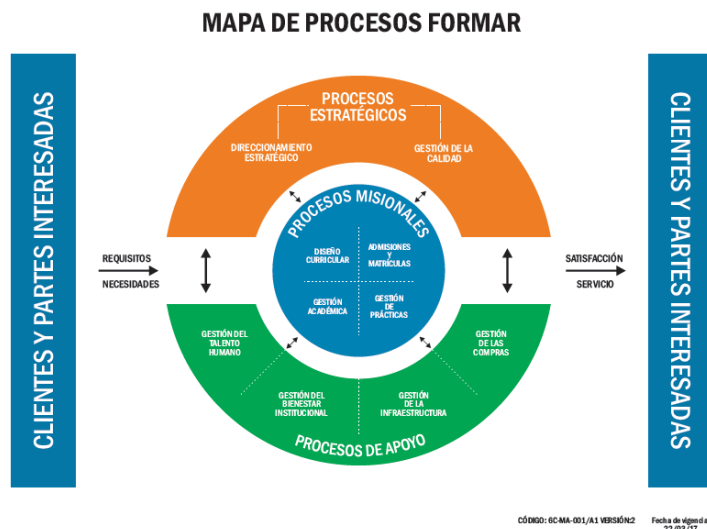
MAPA DE PROCESOS FORMAR

CLIENTES Y PARTES INTERESADAS

PROCESOS ESTRATÉGICOS

DIRECCIONAMIENTO ESTRATÉGICO

GESTIÓN DE LA CALIDAD

PROCESOS MISIONALES

DISEÑO CURRICULAR

ADMISIONES Y MATRÍCULAS

GESTIÓN ACADÉMICA

GESTIÓN DE PRÁCTICAS

REQUISITOS

NECESIDADES

SATISFACCIÓN

SERVICIO

GESTIÓN DEL TALENTO HUMANO

GESTIÓN DE LAS COMPRAS

GESTIÓN DEL BIENESTAR INSTITUCIONAL

GESTIÓN DE LA INFRAESTRUCTURA

PROCESOS DE APOYO

CLIENTES Y PARTES INTERESADAS

CÓDIGO: GC-MA-001/A1 VERSIÓN:2

Fecha de vigencia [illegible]